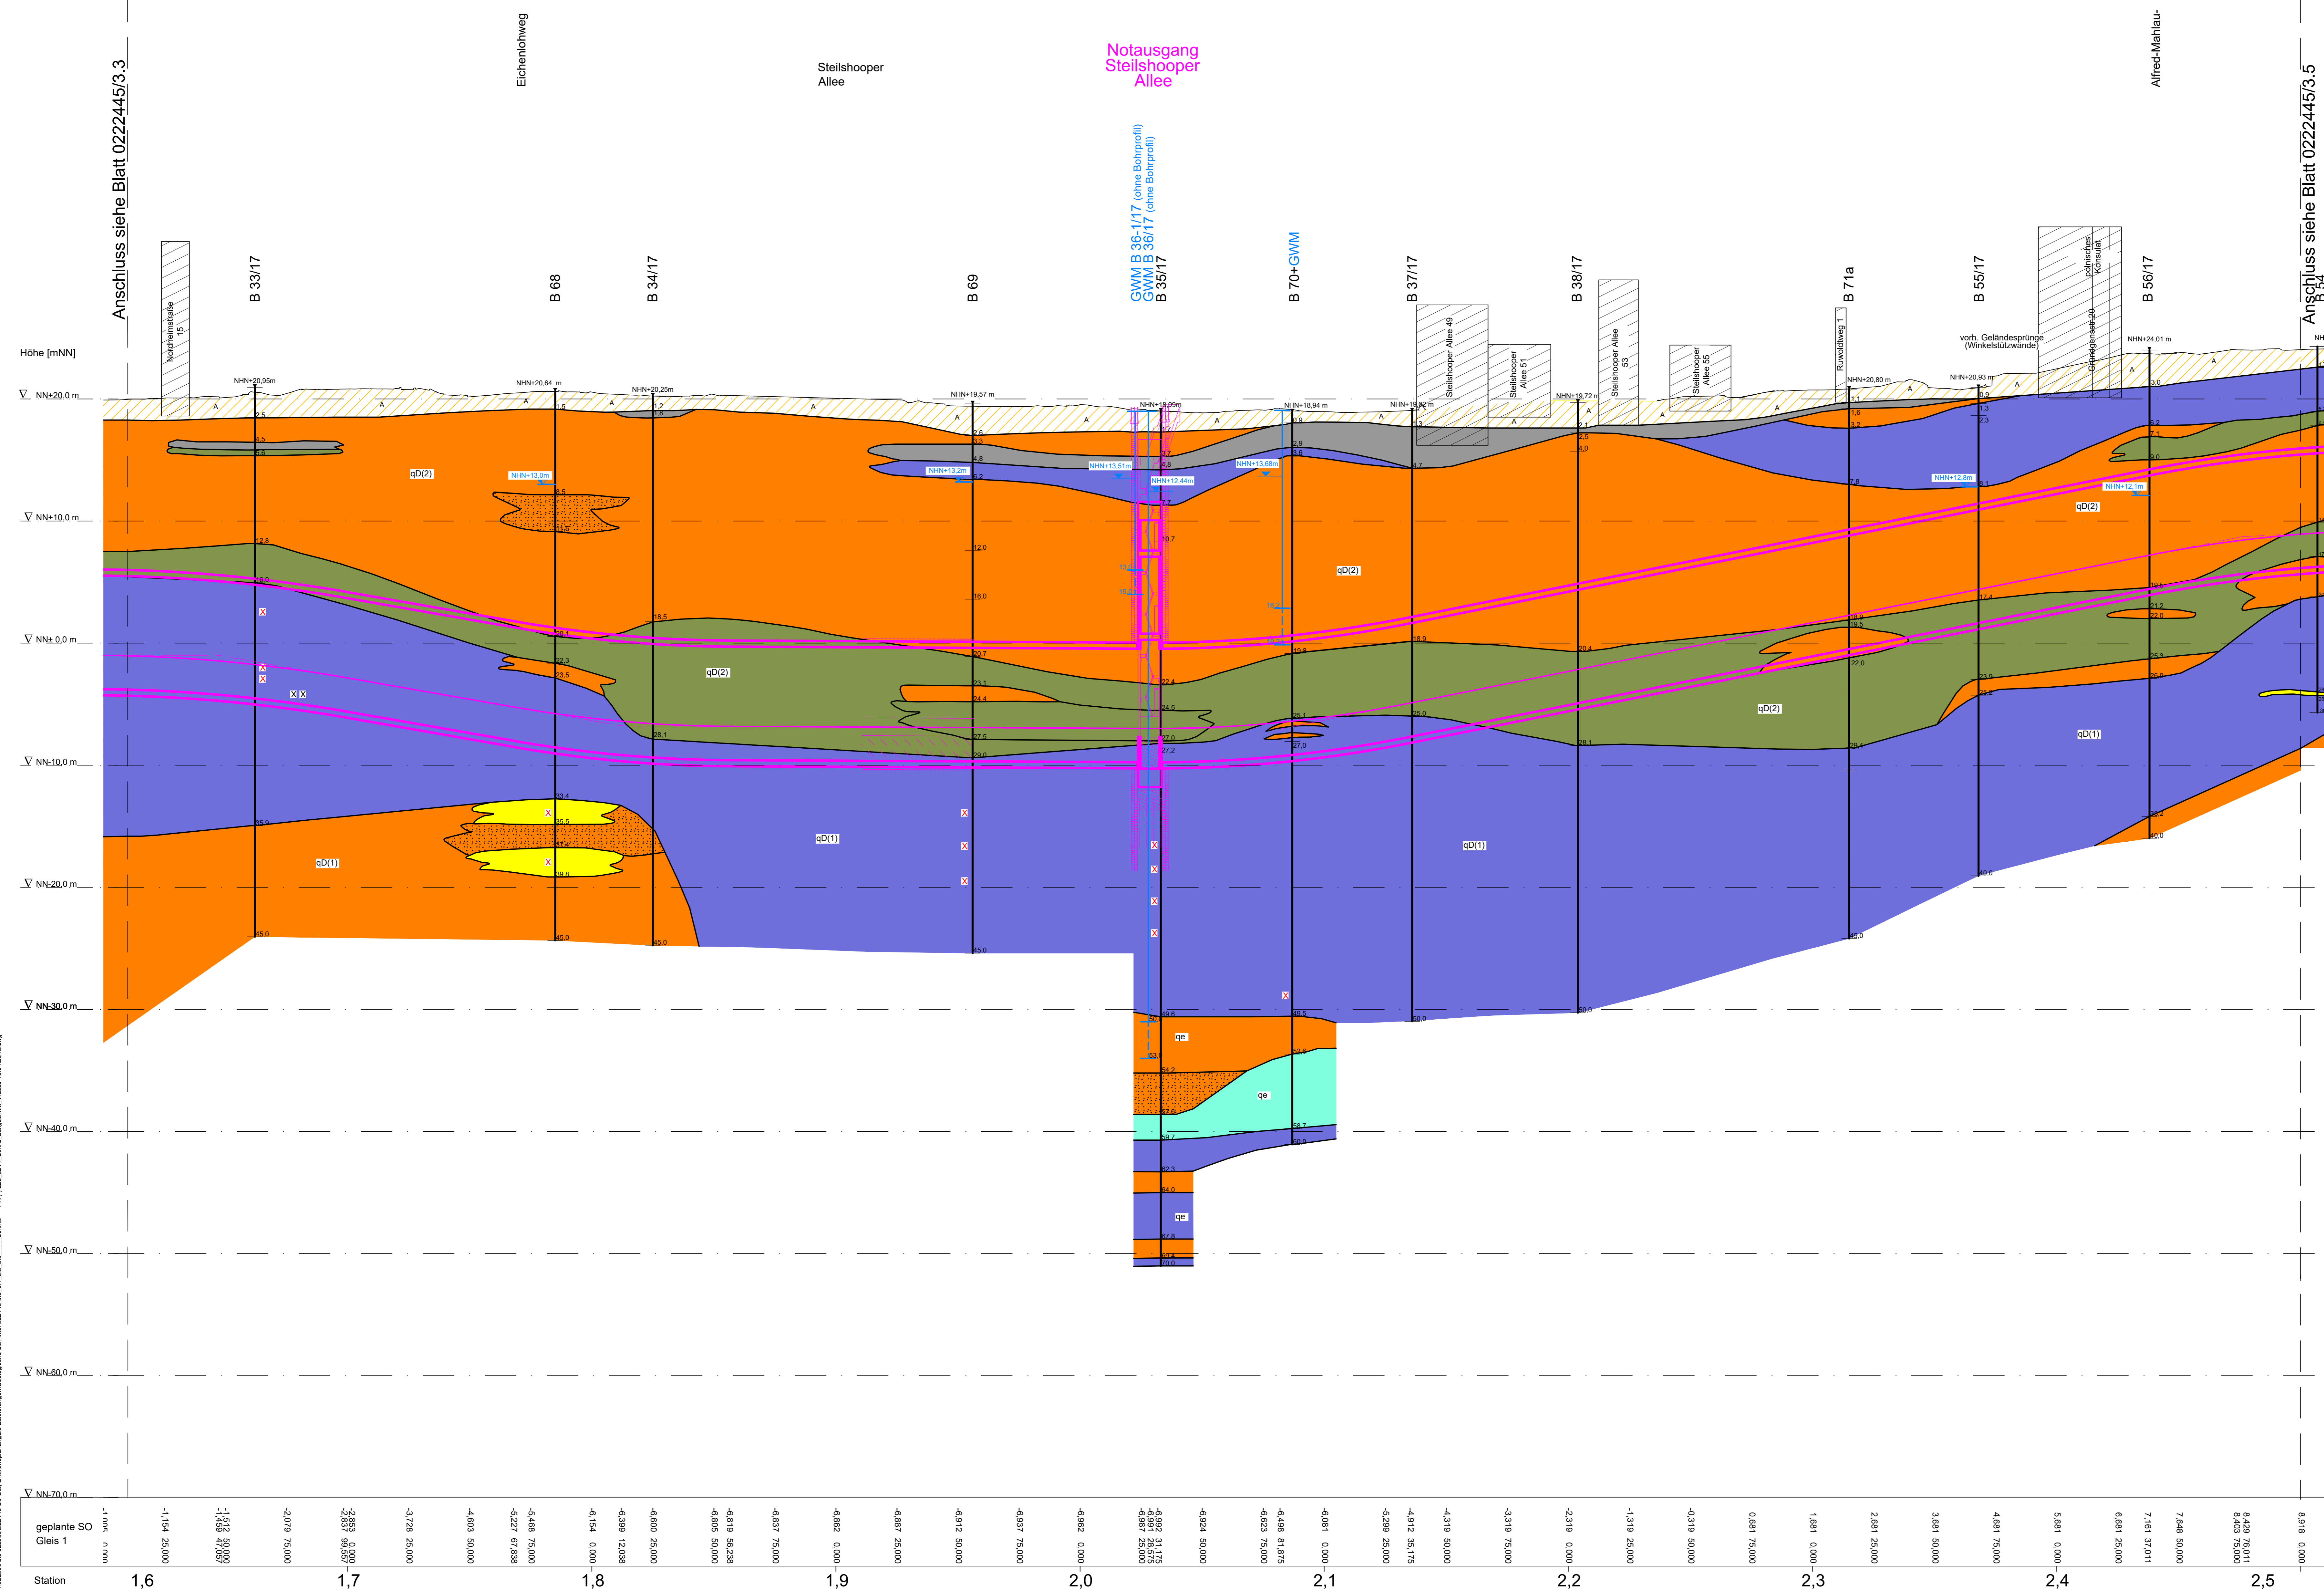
Anschluss siehe Blatt 0222445/3.3

Eichenlohweg

Steilshooper Allee

Notausgang Steilshooper Allee

Alfred-Mahlau-

Anschluss siehe Blatt 0222445/3.5

Nordheimstraße 15

B 33/17

B 68

B 34/17

B 69

GWM B 36-1/17 (ohne Bohrprofil)
GWM B 36/17 (ohne Bohrprofil)
B 35/17

B 70+GWM

B 37/17

Steilshooper Allee 49

Steilshooper Allee 51

B 38/17

Steilshooper Allee 53

Steilshooper Allee 55

Ruwoldtweg 1

B 71a

vorh. Geländesprünge (Winkelstützwände)

B 55/17

polnisches Konsulat

B 56/17

B 54

Höhe [mNN]

NN+20,0 m
NN+10,0 m
NN± 0,0 m
NN-10,0 m
NN-20,0 m
NN-30,0 m
NN-40,0 m
NN-50,0 m
NN-60,0 m
NN-70,0 m

NHN+20,95m
NHN+20,64 m
NHN+20,25m
NHN+19,57 m
NHN+18,99m
NHN+18,94 m
NHN+19,72 m
NHN+20,80 m
NHN+20,93 m
NHN+24,01 m

NHN+13,0m
NHN+13,2m
NHN+13,51m
NHN+12,44m
NHN+13,66m
NHN+12,8m
NHN+12,1m

qD(2)
qD(1)
qe

geplante SO
Gleis 1

Station

1,6
1,7
1,8
1,9
2,0
2,1
2,2
2,3
2,4
2,5